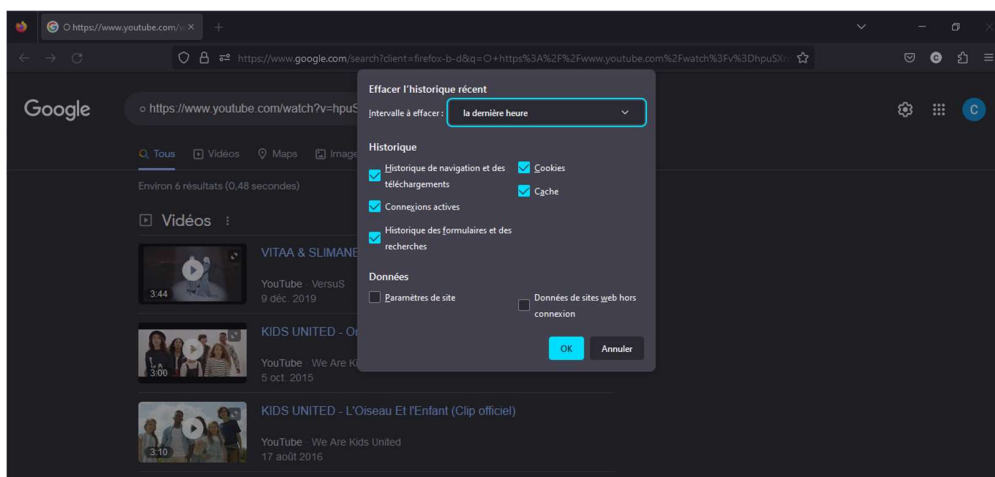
O https://www.youtube.com/w ×

https://www.google.com/search?client=firefox-b-d&q=O+https%3A%2F%2Fwww.youtube.com%2Fwatch%3Fv%3DhpuSXr

Google

o https://www.youtube.com/watch?v=hpuS

Tous Vidéos Maps Image

Environ 6 résultats (0,48 secondes)

Vidéos

VITAA & SLIMANE
YouTube · VersuS
9 déc. 2019
3:44

KIDS UNITED - O
YouTube · We Are K
5 oct. 2015
3:00

KIDS UNITED - L'Oiseau Et l'Enfant (Clip officiel)
YouTube · We Are Kids United
17 août 2016
3:10

Effacer l'historique récent

Intervalle à effacer : la dernière heure

Historique

Historique de navigation et des téléchargements

Cookies

Cache

Connexions actives

Historique des formulaires et des recherches

Données

Paramètres de site

Données de sites web hors connexion

OK Annuler

C